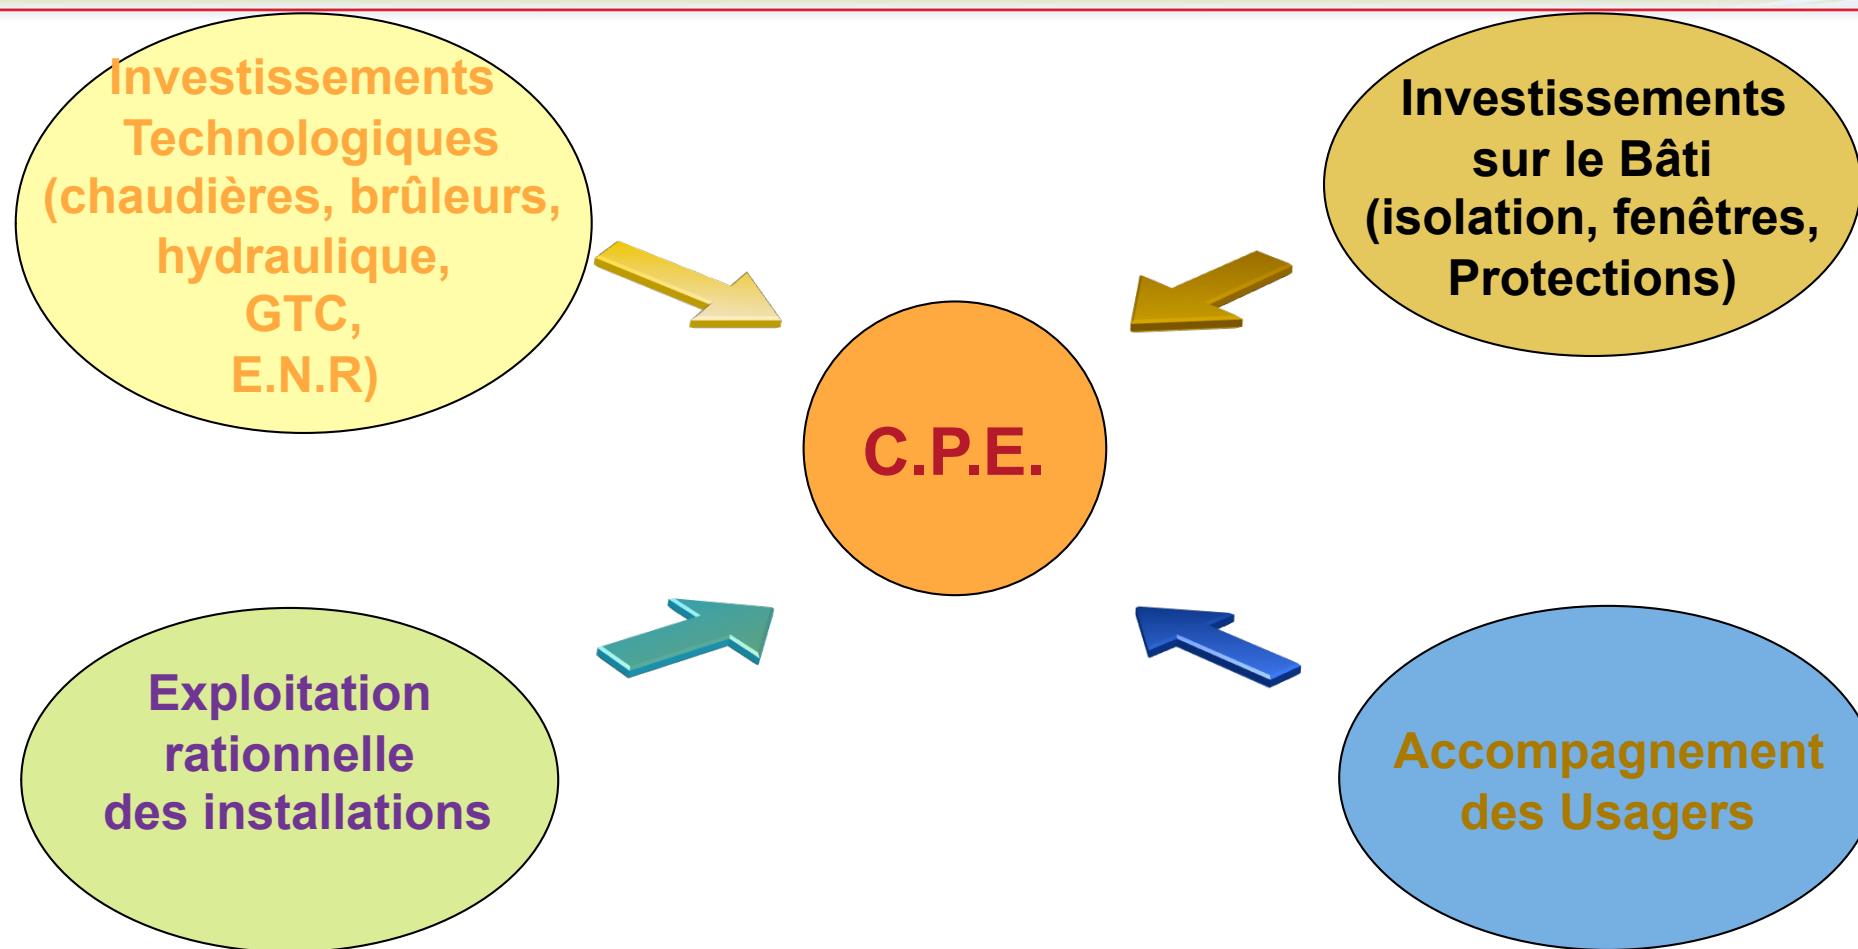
Investissements Technologiques (chaudières, brûleurs, hydraulique, GTC, E.N.R)

Investissements sur le Bâti (isolation, fenêtres, Protections)

C.P.E.

Exploitation rationnelle des installations

Accompagnement des Usagers